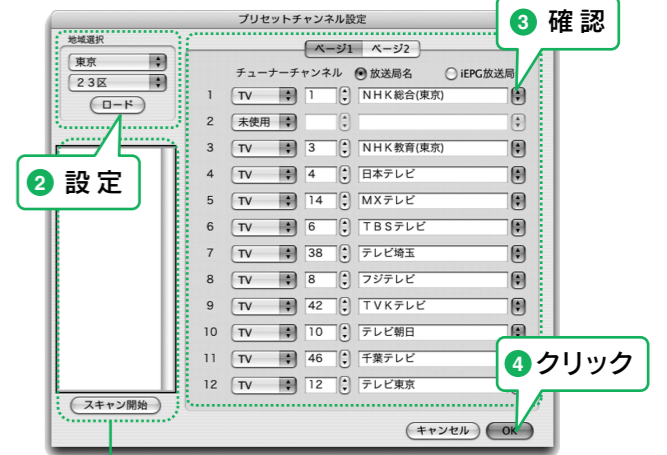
プリセットチャンネル設定

3 確認

地域選択
東京
23区
ロード

2 設定

ページ1 ページ2

チューナー チャンネル 放送局名 iEPG放送局

| | チューナー | チャンネル | 放送局名 |
|---|---|---|---|
| 1 | TV | 1 | NHK総合(東京) |
| 2 | 未使用 | | |
| 3 | TV | 3 | NHK教育(東京) |
| 4 | TV | 4 | 日本テレビ |
| 5 | TV | 14 | MXテレビ |
| 6 | TV | 6 | TBSテレビ |
| 7 | TV | 38 | テレビ埼玉 |
| 8 | TV | 8 | フジテレビ |
| 9 | TV | 42 | TVKテレビ |
| 10 | TV | 10 | テレビ朝日 |
| 11 | TV | 46 | 千葉テレビ |
| 12 | TV | 12 | テレビ東京 |

4 クリック

スキャン開始

キャンセル OK